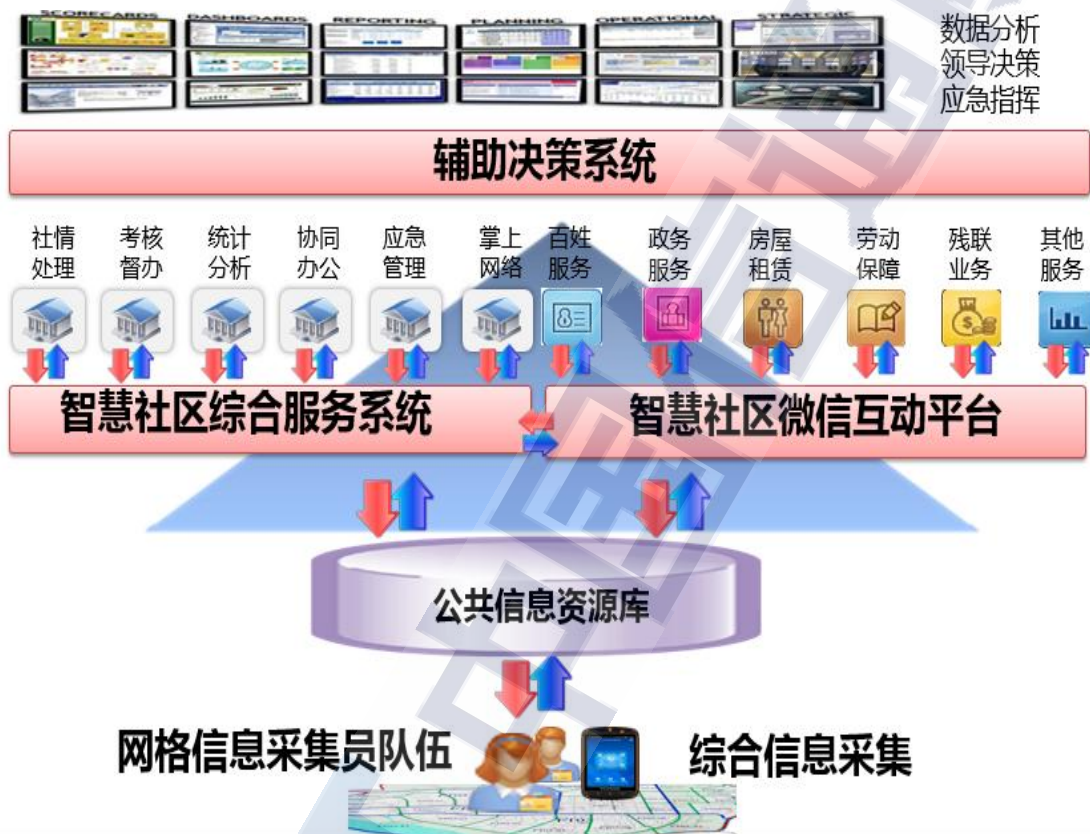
SCORECARDS DASHBOARDS REPORTING PLANNING OPERATIONAL STRATEGIC

数据分析
领导决策
应急指挥

辅助决策系统

社情处理 考核督办 统计分析 协同办公 应急管理 掌上网络 百姓服务 政务服务 房屋租赁 劳动保障 残联业务 其他服务

智慧社区综合服务系统

智慧社区微信互动平台

公共信息资源库

网格信息采集员队伍

综合信息采集